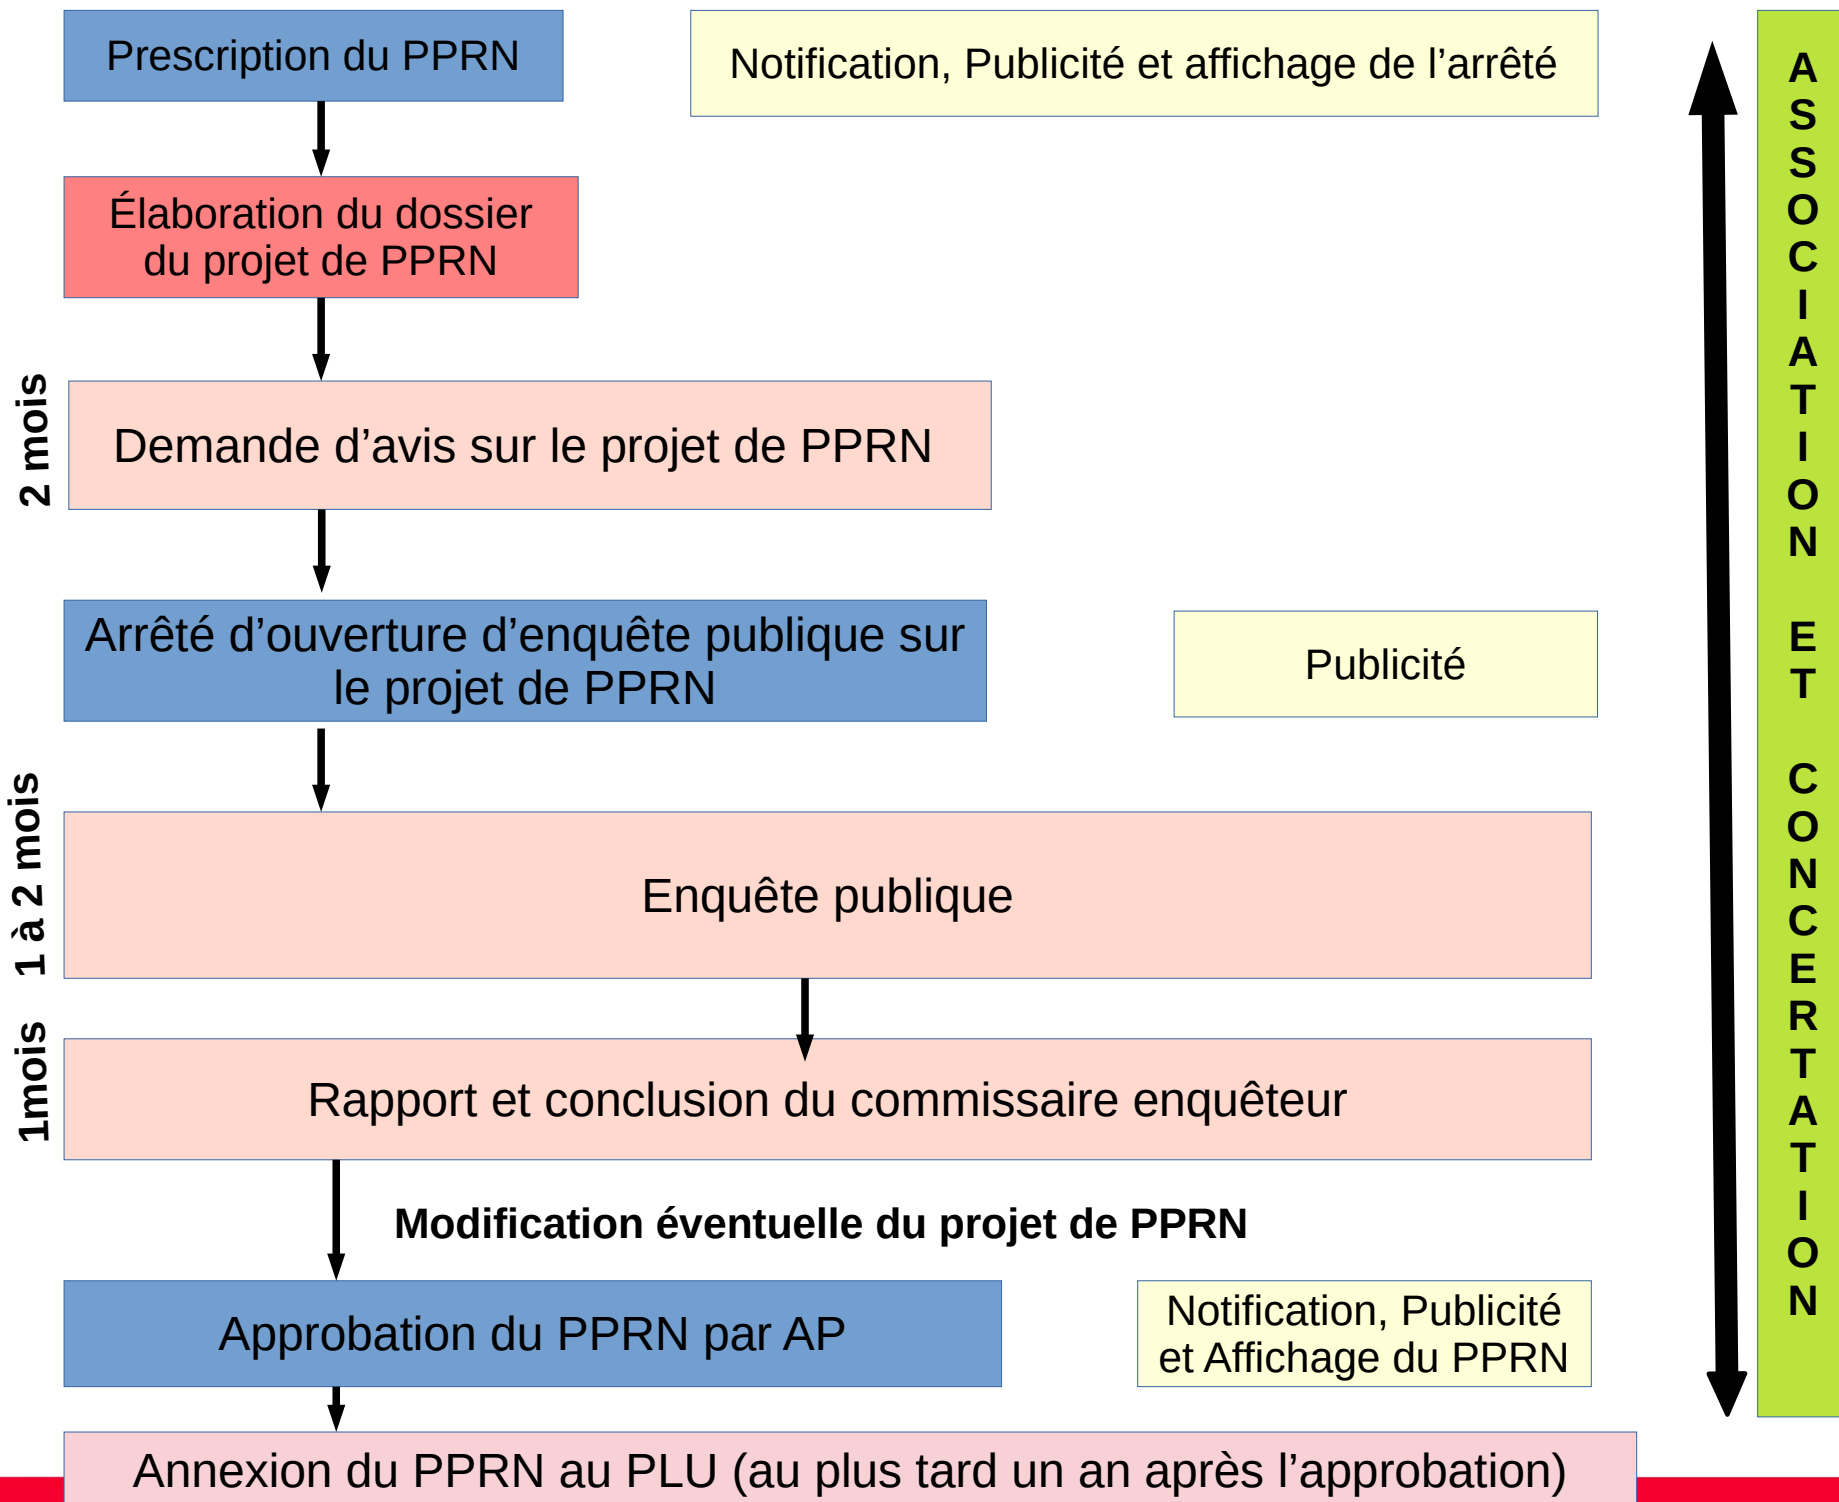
Prescription du PPRN

Notification, Publicité et affichage de l'arrêté

ASSOCIATION ET CONCERTATION

Élaboration du dossier du projet de PPRN

2 mois

Demande d'avis sur le projet de PPRN

Arrêté d'ouverture d'enquête publique sur le projet de PPRN

Publicité

1 à 2 mois

Enquête publique

1mois

Rapport et conclusion du commissaire enquêteur

Modification éventuelle du projet de PPRN

Approbation du PPRN par AP

Notification, Publicité et Affichage du PPRN

Annexion du PPRN au PLU (au plus tard un an après l'approbation)